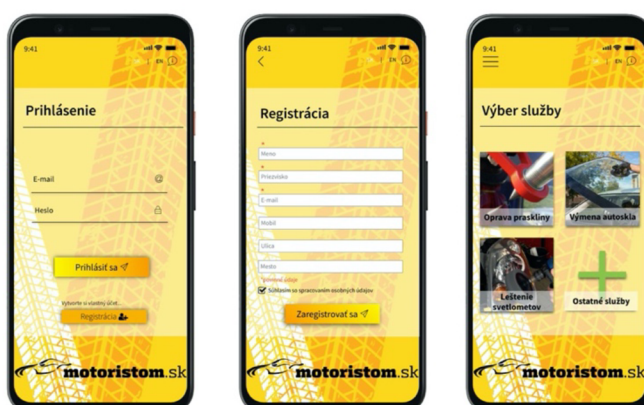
9:41

EN

Prihlásenie

E-mail

Heslo

Prihlásiť sa

Vytvorte si vlastný účet

Registrácia

motoristom.sk

9:41

EN

Registrácia

Meno

Priezvisko

E-mail

Mobil

Ulica

Mesto

Súhlasím so spracovaním osobných údajov

Zaregistrovať sa

motoristom.sk

9:41

EN

Výber služby

Oprava praskliny

Výmena autoskla

Leštenie svetlometov

Ostatné služby

motoristom.sk